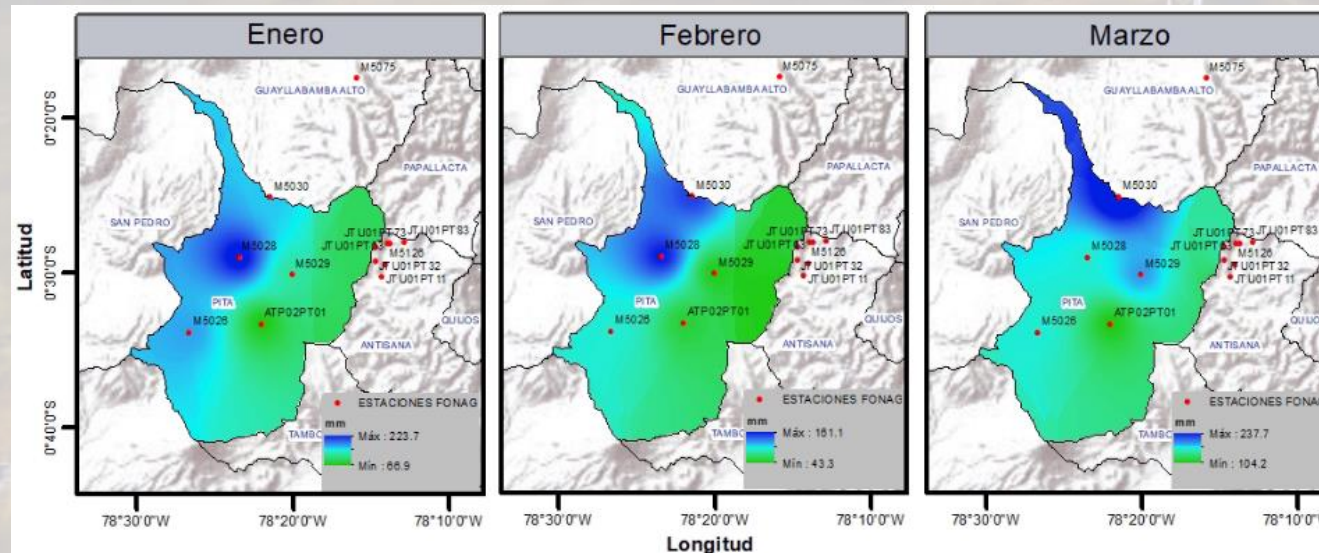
Enero

M5075
GUAYLLABAMBA ALTO
PAPALLACTA
M5030
SAN PEDRO
JT U01 PT 73
JT U01 PT 83
JT U01 PT 63
M5028
M5126
M5029
JT U01 PT 32
JT U01 PT 11
PITA
ATP02PT01
M5026
QUIJOS
ANTISANA
ESTACIONES FONAG
mm
Máx : 223.7
Mín : 66.9
TAMBO

Febrero

M5075
GUAYLLABAMBA ALTO
PAPALLACTA
M5030
SAN PEDRO
JT U01 PT 73
JT U01 PT 83
JT U01 PT 63
M5028
M5126
M5029
JT U01 PT 32
JT U01 PT 11
PITA
ATP02PT01
M5026
QUIJOS
ANTISANA
ESTACIONES FONAG
mm
Máx : 161.1
Mín : 43.3
TAMBO

Marzo

M5075
GUAYLLABAMBA ALTO
PAPALLACTA
M5030
SAN PEDRO
JT U01 PT 73
JT U01 PT 83
JT U01 PT 63
M5028
M5126
M5029
JT U01 PT 32
JT U01 PT 11
PITA
ATP02PT01
M5026
QUIJOS
ANTISANA
ESTACIONES FONAG
mm
Máx : 237.7
Mín : 104.2
TAMBO

Latitud
0°20'0"S
0°30'0"S
0°40'0"S

78°30'0"W 78°20'0"W 78°10'0"W
78°30'0"W 78°20'0"W 78°10'0"W
78°30'0"W 78°20'0"W 78°10'0"W
Longitud